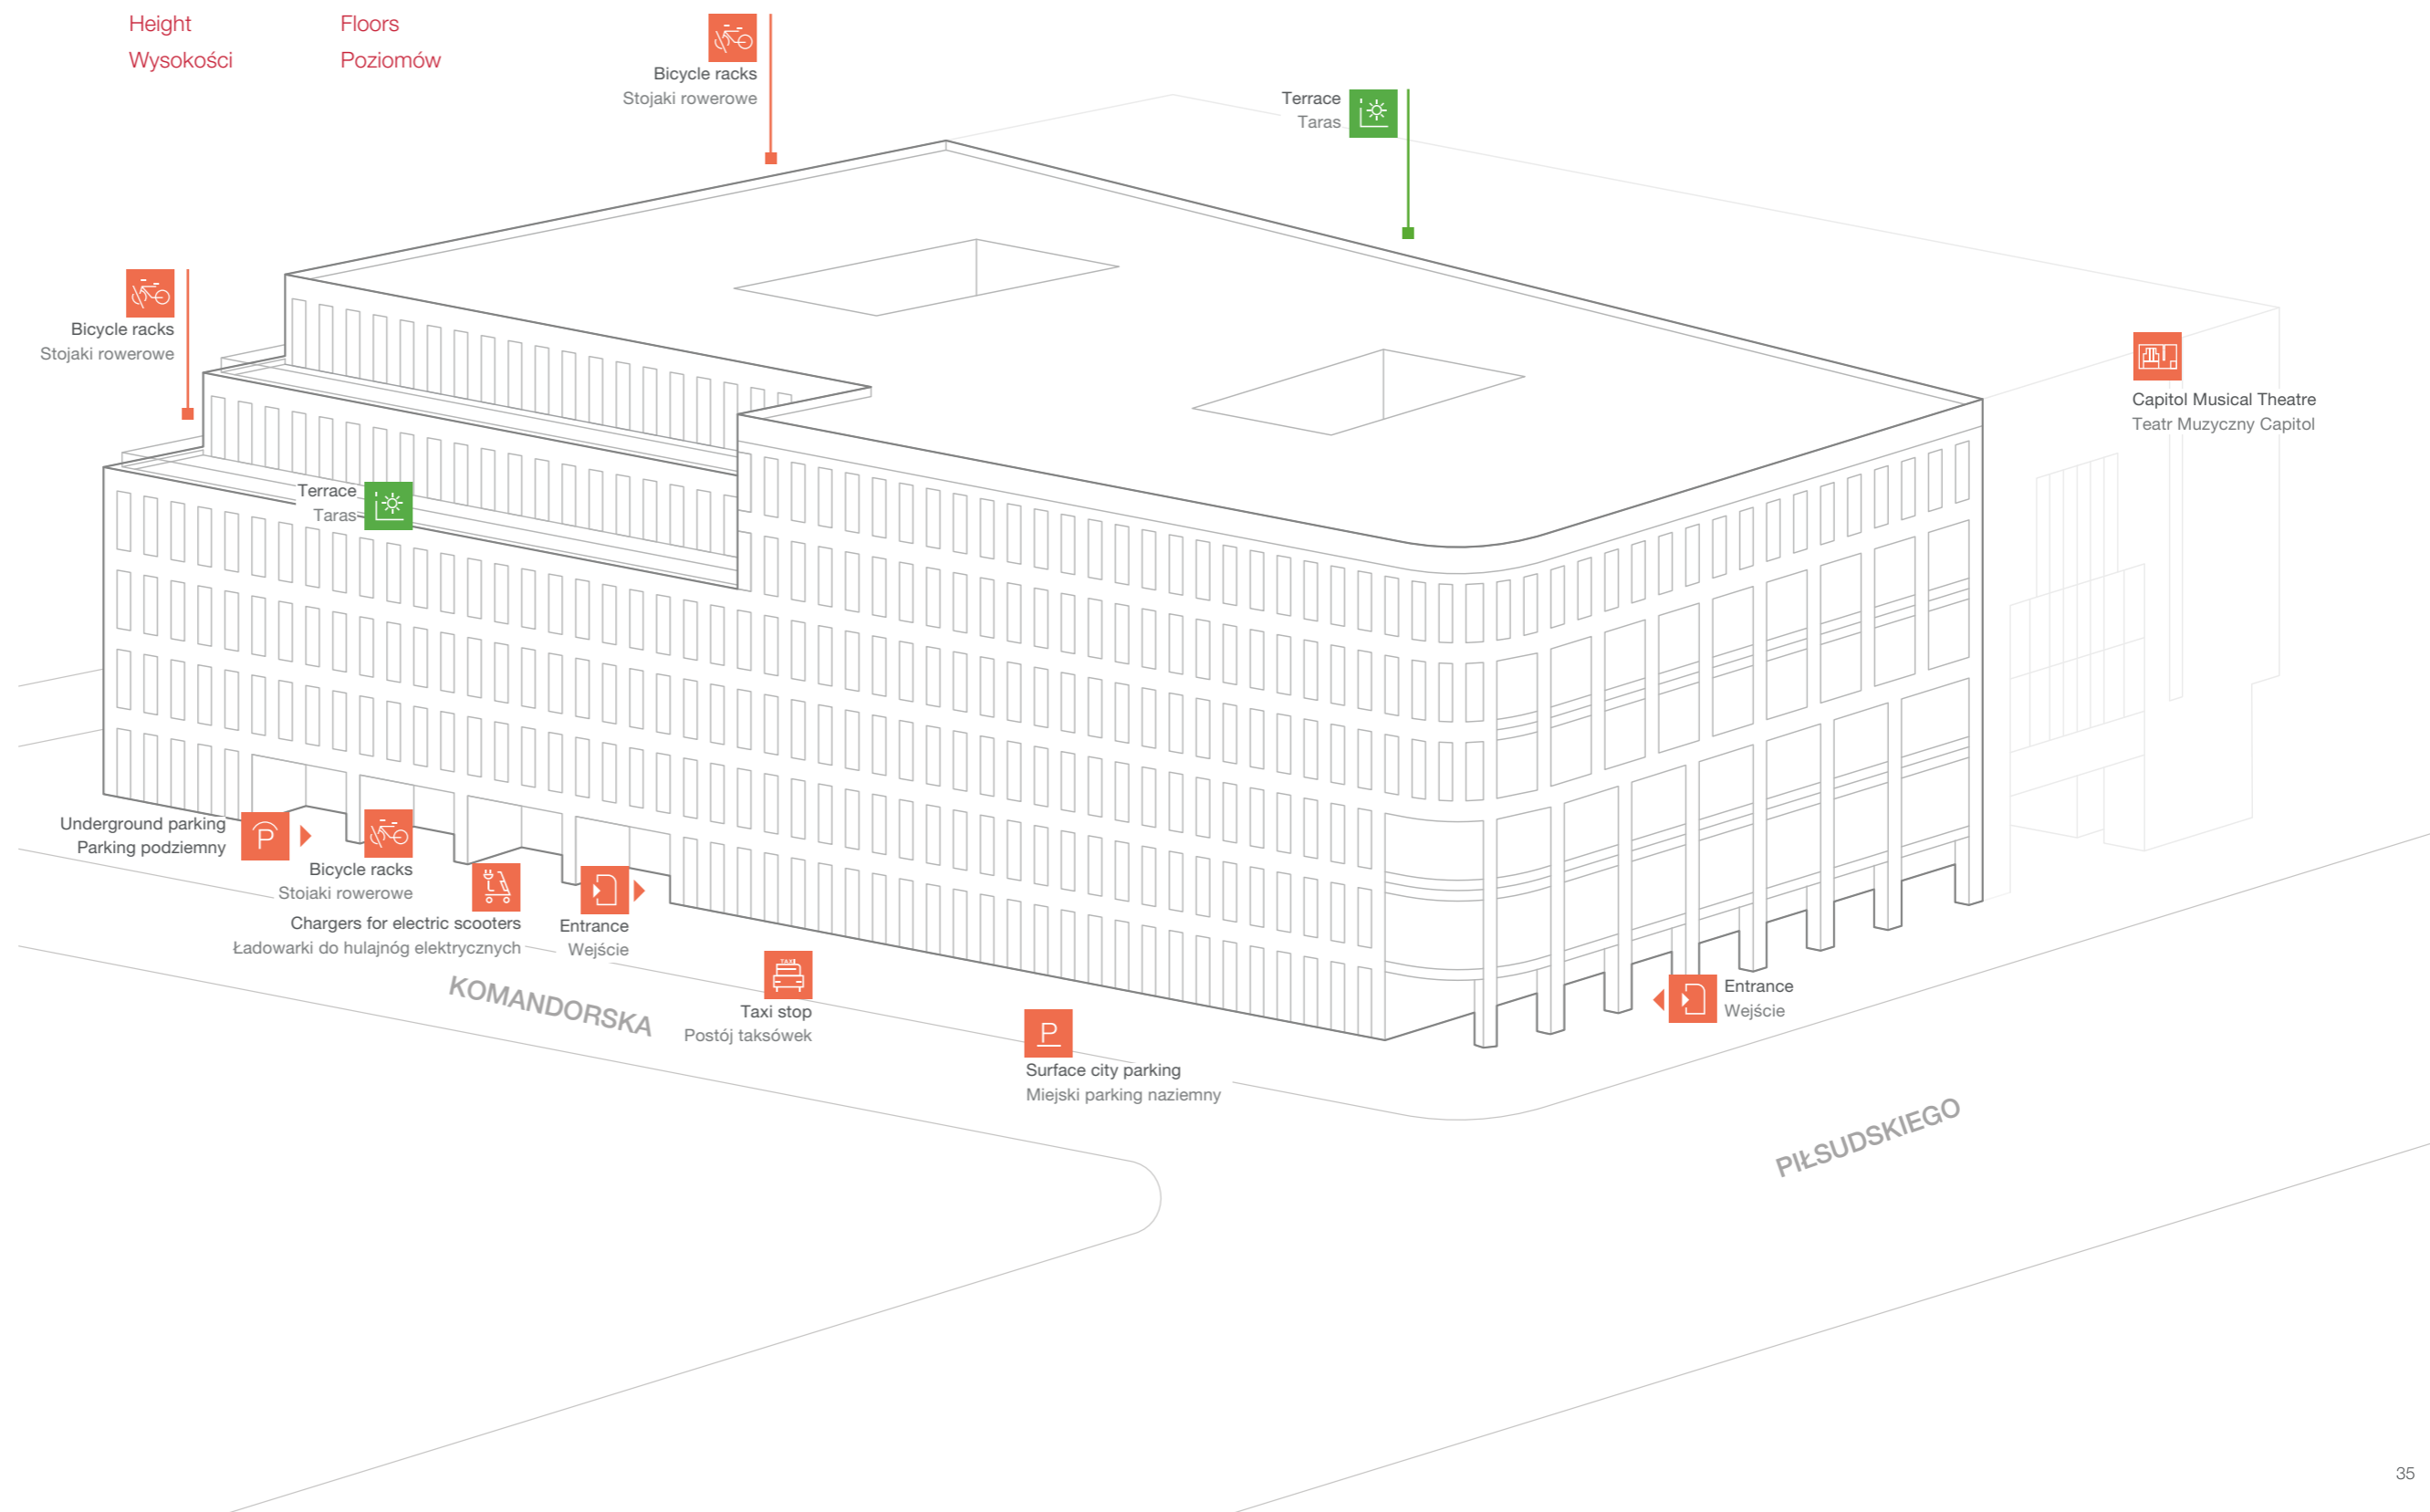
Height
Wysokości

Floors
Poziomów

Bicycle racks
Stojaki rowerowe

Terrace
Taras

Bicycle racks
Stojaki rowerowe

Capitol Musical Theatre
Teatr Muzyczny Capitol

Terrace
Taras

Underground parking
Parking podziemny

Bicycle racks
Stojaki rowerowe

Chargers for electric scooters
Ładowarki do hulajnóg elektrycznych

Entrance
Wejście

Taxi stop
Postój taksówek

Surface city parking
Miejski parking naziemny

Entrance
Wejście

KOMANDORSKA

PIŁSUDSKIEGO

35